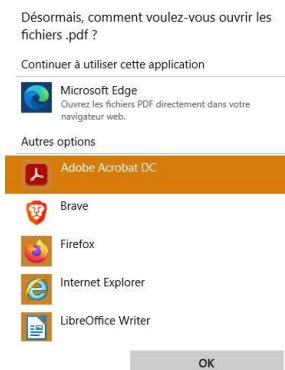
Désormais, comment voulez-vous ouvrir les fichiers .pdf ?

Continuer à utiliser cette application

Microsoft Edge
Ouvrez les fichiers PDF directement dans votre navigateur web.

Autres options

Adobe Acrobat DC

Brave

Firefox

Internet Explorer

LibreOffice Writer

OK